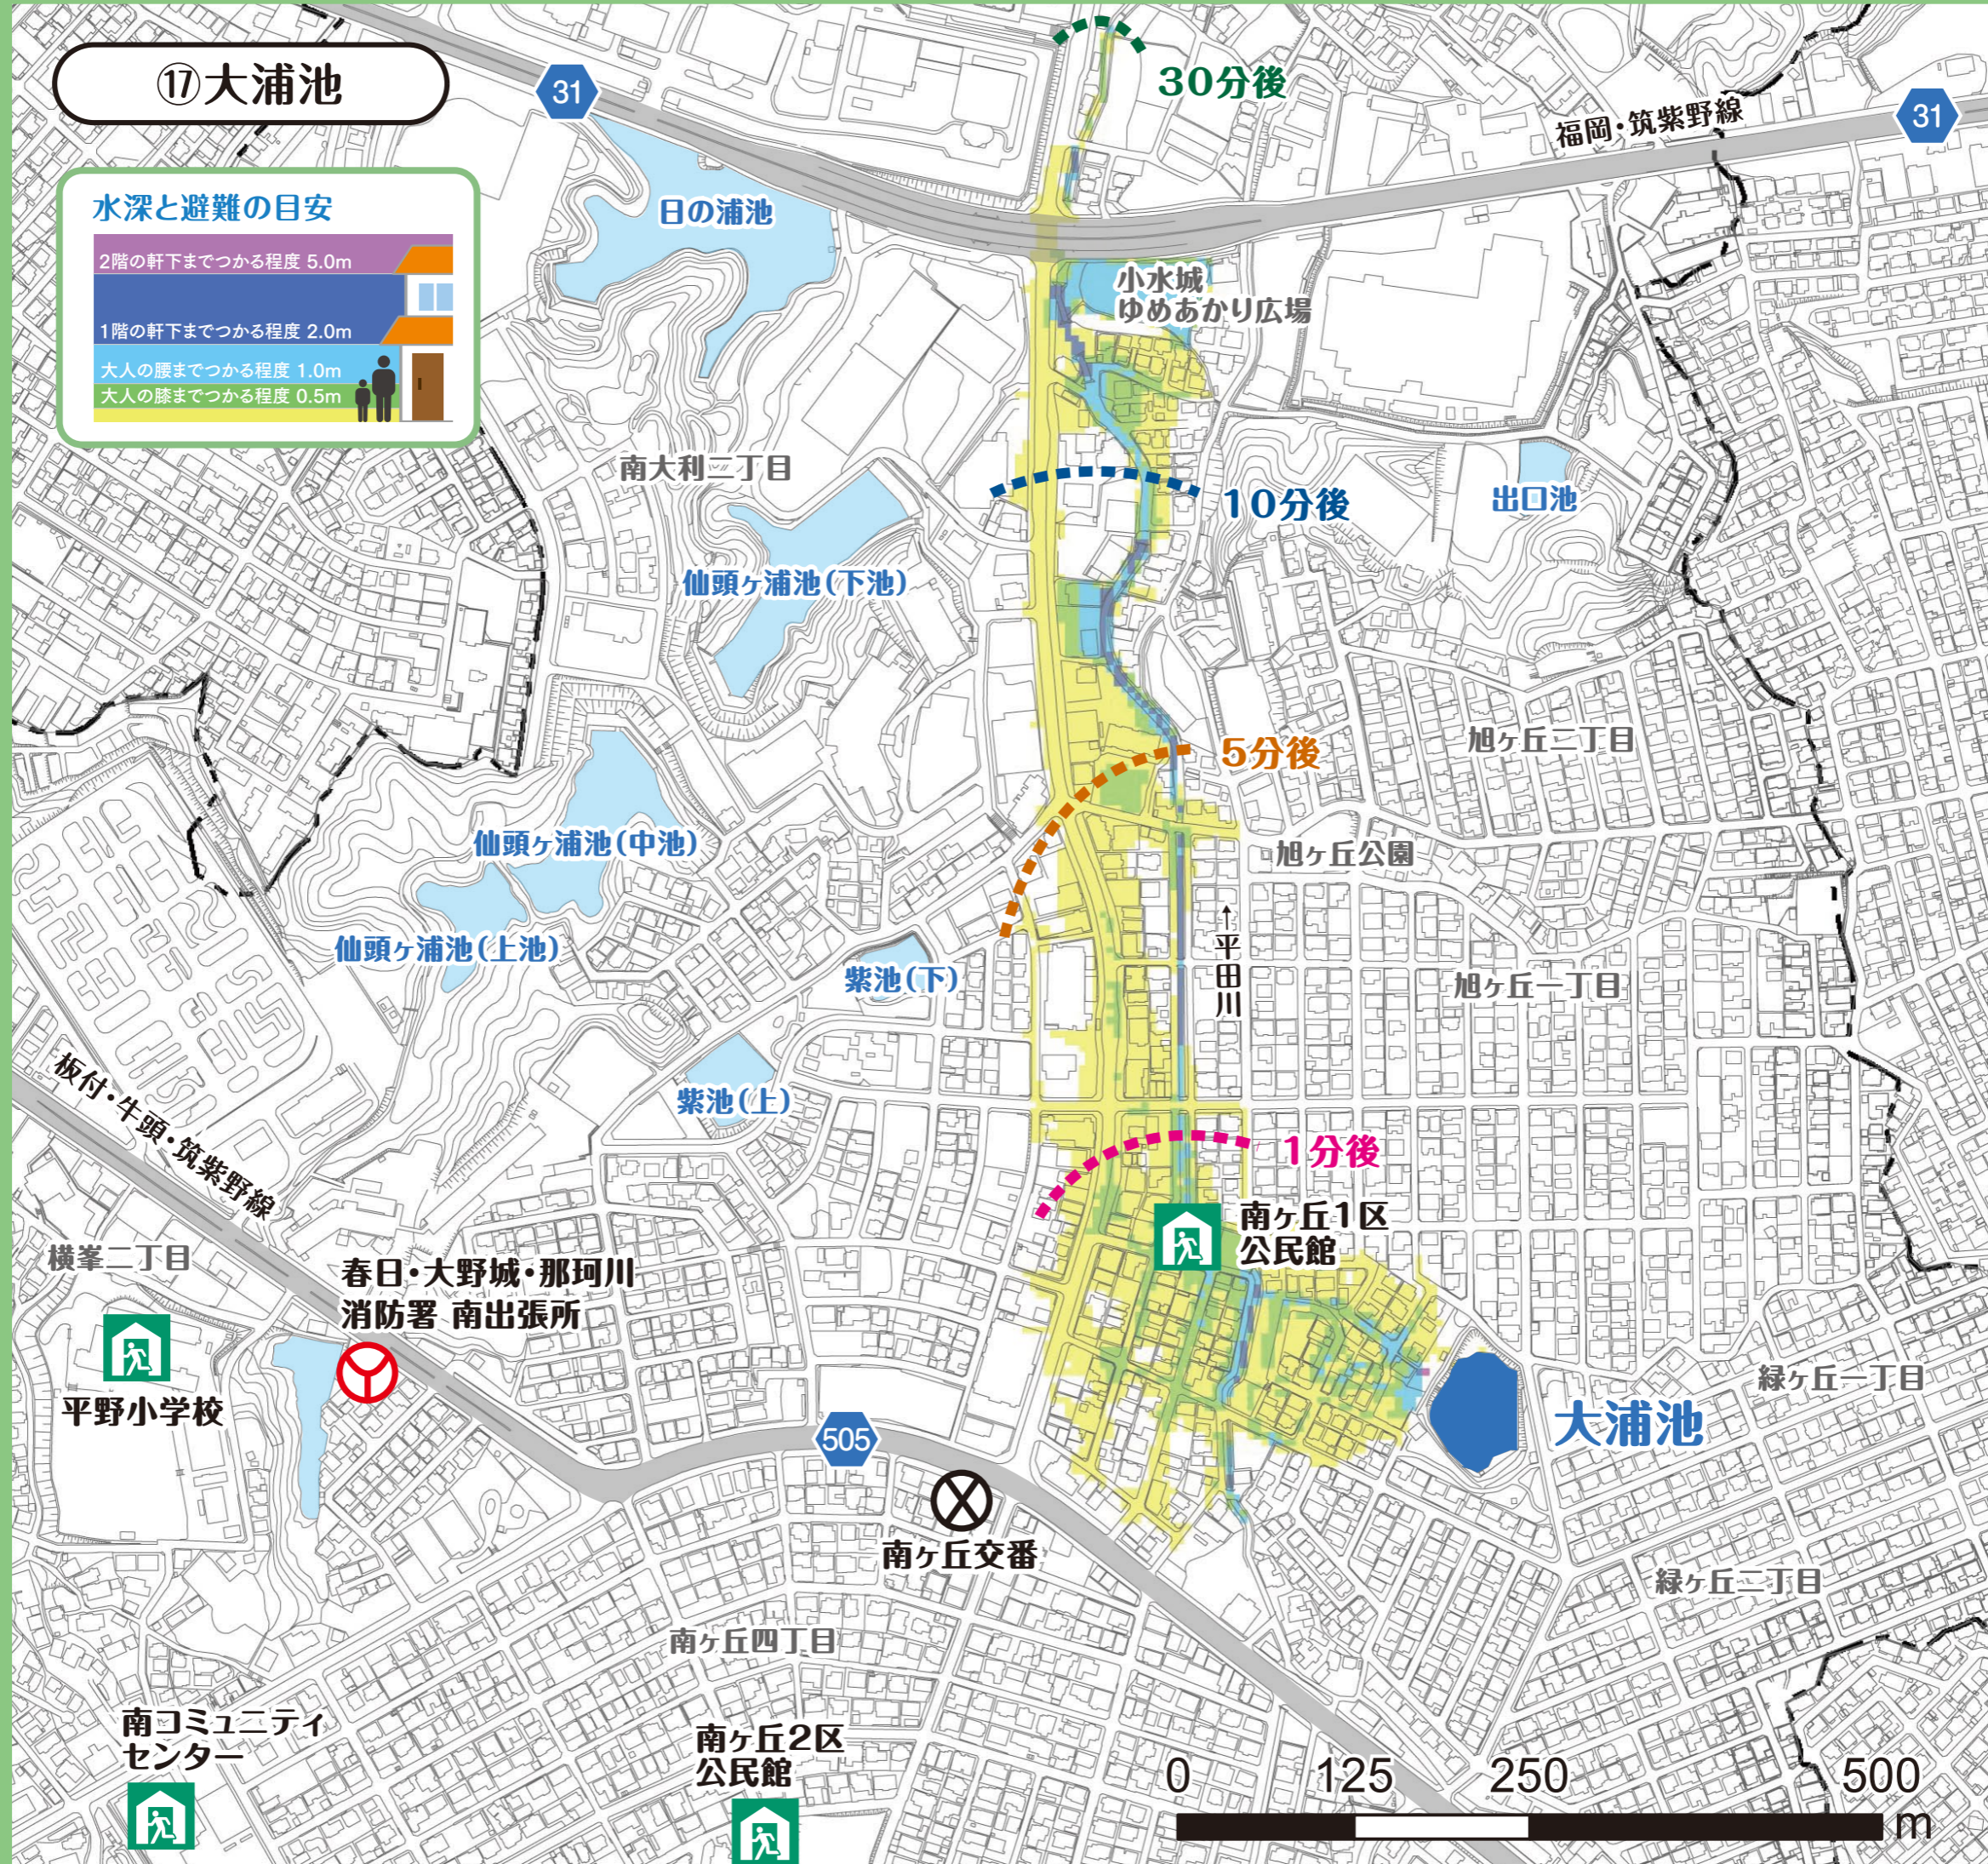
⑰大浦池

水深と避難の目安
2階の軒下までつかる程度 5.0m
1階の軒下までつかる程度 2.0m
大人の腰までつかる程度 1.0m
大人の膝までつかる程度 0.5m

31
30分後
31
福岡・筑紫野線
日の浦池
小水城
ゆめあかり広場
南大利二丁目
10分後
出口池
仙頭ヶ浦池（下池）
5分後
旭ヶ丘二丁目
旭ヶ丘公園
仙頭ヶ浦池（中池）
↑平田川
仙頭ヶ浦池（上池）
紫池（下）
旭ヶ丘一丁目
板付・牛頭・筑紫野線
紫池（上）
1分後
南ヶ丘1区
公民館
横峯二丁目
春日・大野城・那珂川
消防署 南出張所
緑ヶ丘一丁目
平野小学校
505
大浦池
南ヶ丘交番
緑ヶ丘二丁目
南ヶ丘四丁目
南コミュニティ
センター
南ヶ丘2区
公民館
0 125 250 500
m